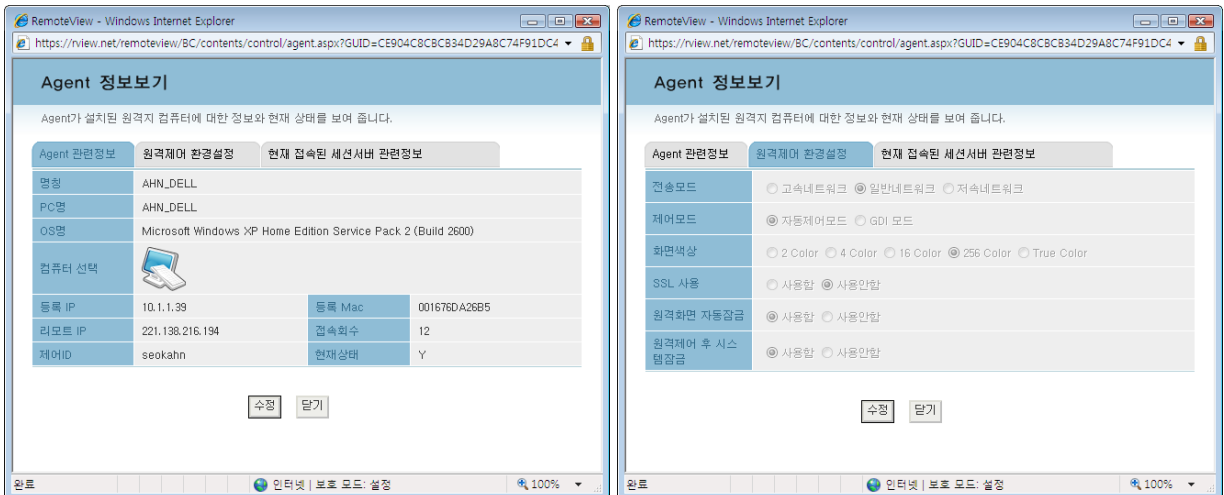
RemoteView - Windows Internet Explorer
https://rview.net/remoteview/BC/contents/control/agent.aspx?GUID=CE904C8CBCB34D29A8C74F91DC4

Agent 정보보기

Agent가 설치된 원격지 컴퓨터에 대한 정보와 현재 상태를 보여 줍니다.

Agent 관련정보 | 원격제어 환경설정 | 현재 접속된 세션서버 관련정보

| 명칭 | AHN_DELL | | |
|---|---|---|---|
| PC명 | AHN_DELL | | |
| OS명 | Microsoft Windows XP Home Edition Service Pack 2 (Build 2600) | | |
| 컴퓨터 선택 | | | |
| 등록 IP | 10.1.1.39 | 등록 Mac | 001676DA26B5 |
| 리모트 IP | 221.138.216.194 | 접속회수 | 12 |
| 제어ID | seokahn | 현재상태 | Y |

수정 닫기

완료 인터넷 | 보호 모드: 설정 100%

RemoteView - Windows Internet Explorer
https://rview.net/remoteview/BC/contents/control/agent.aspx?GUID=CE904C8CBCB34D29A8C74F91DC4

Agent 정보보기

Agent가 설치된 원격지 컴퓨터에 대한 정보와 현재 상태를 보여 줍니다.

Agent 관련정보 | 원격제어 환경설정 | 현재 접속된 세션서버 관련정보

| 전송모드 | 고속네트워크 일반네트워크 저속네트워크 |
|---|---|
| 제어모드 | 자동제어모드 GDI 모드 |
| 화면색상 | 2 Color 4 Color 16 Color 256 Color True Color |
| SSL 사용 | 사용함 사용안함 |
| 원격화면 자동잠금 | 사용함 사용안함 |
| 원격제어 후 시스템잠금 | 사용함 사용안함 |

수정 닫기

완료 인터넷 | 보호 모드: 설정 100%